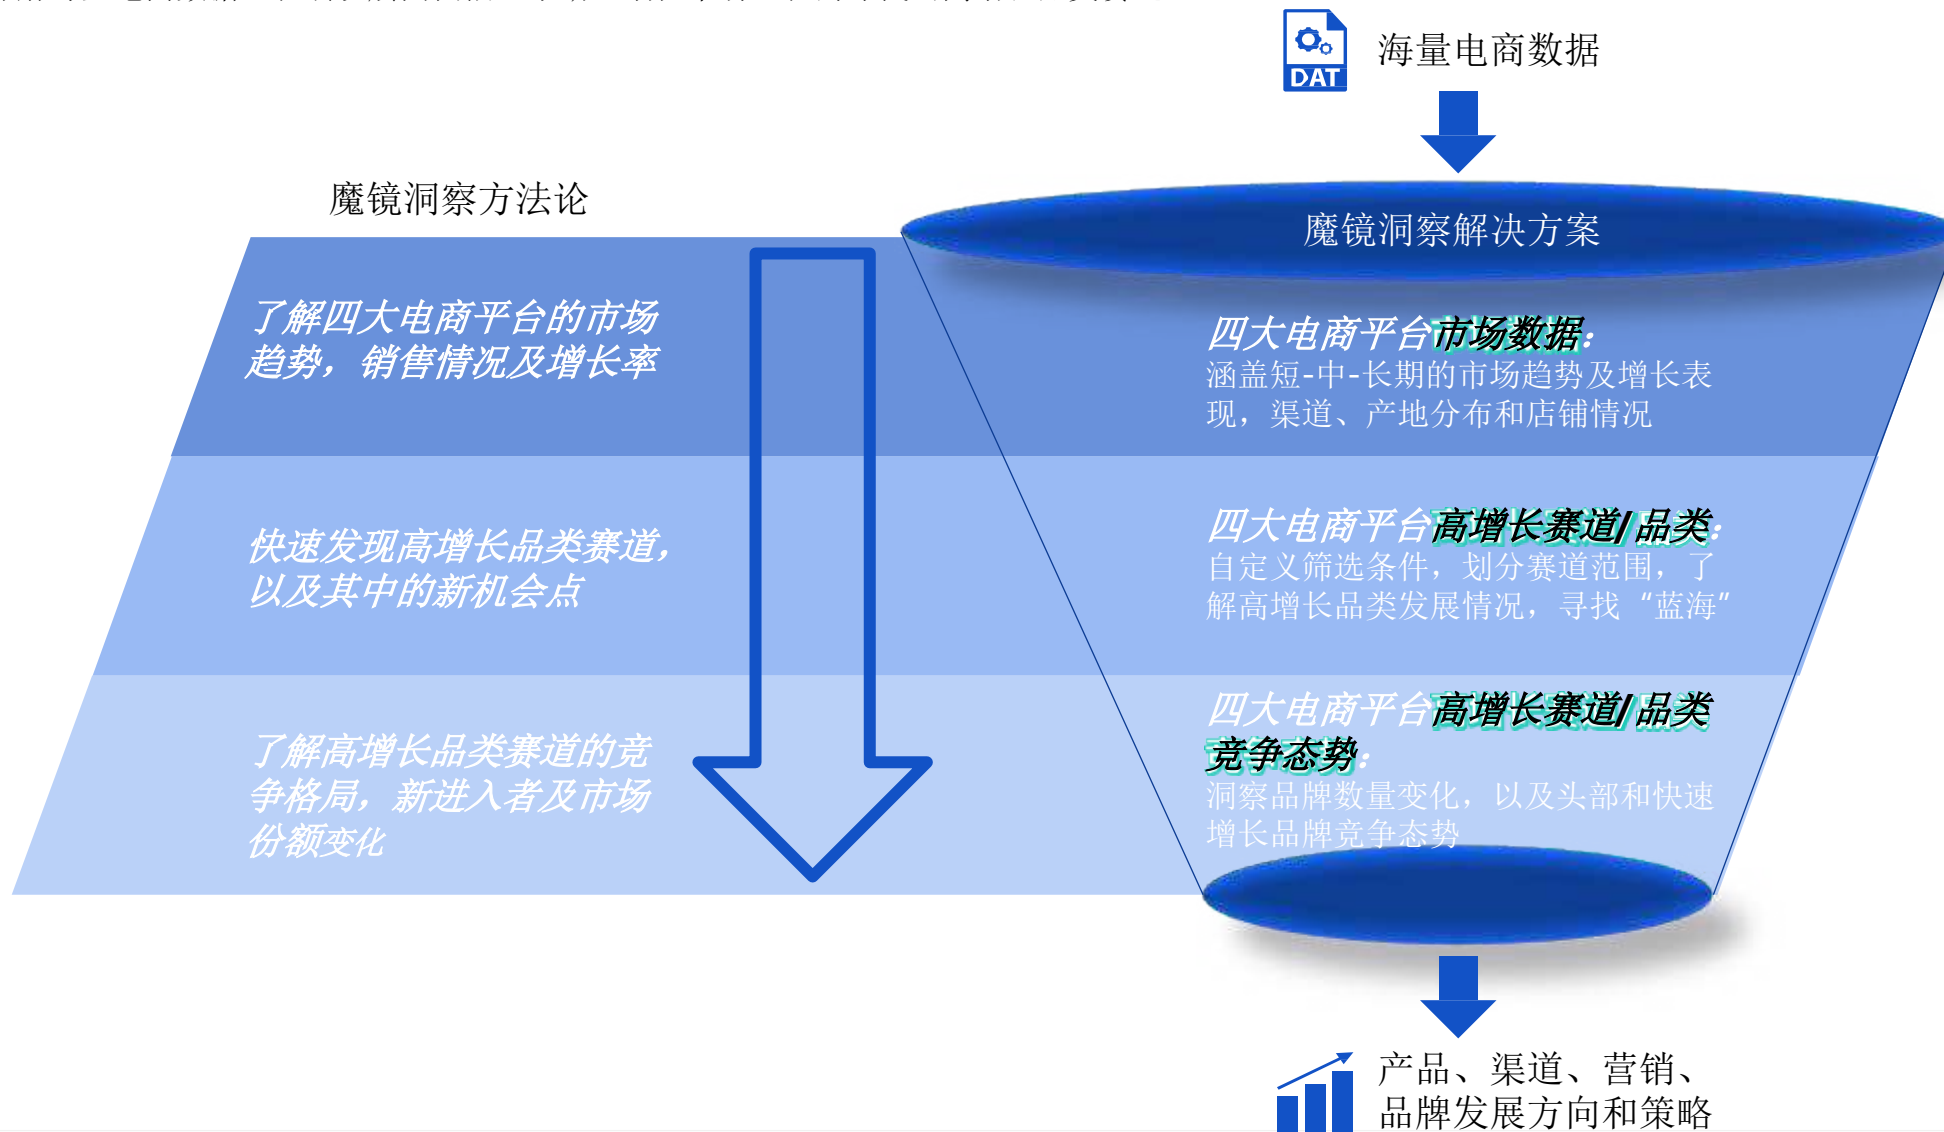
DAT

海量电商数据

魔镜洞察方法论

魔镜洞察解决方案

了解四大电商平台的市场趋势，销售情况及增长率

四大电商平台市场数据：
涵盖短-中-长期的市场趋势及增长表现，渠道、产地分布和店铺情况

快速发现高增长品类赛道，以及其中的新机会点

四大电商平台高增长赛道/品类：
自定义筛选条件，划分赛道范围，了解高增长品类发展情况，寻找“蓝海”

了解高增长品类赛道的竞争格局，新进入者及市场份额变化

四大电商平台高增长赛道/品类竞争态势：
洞察品牌数量变化，以及头部和快速增长品牌竞争态势

产品、渠道、营销、品牌发展方向和策略